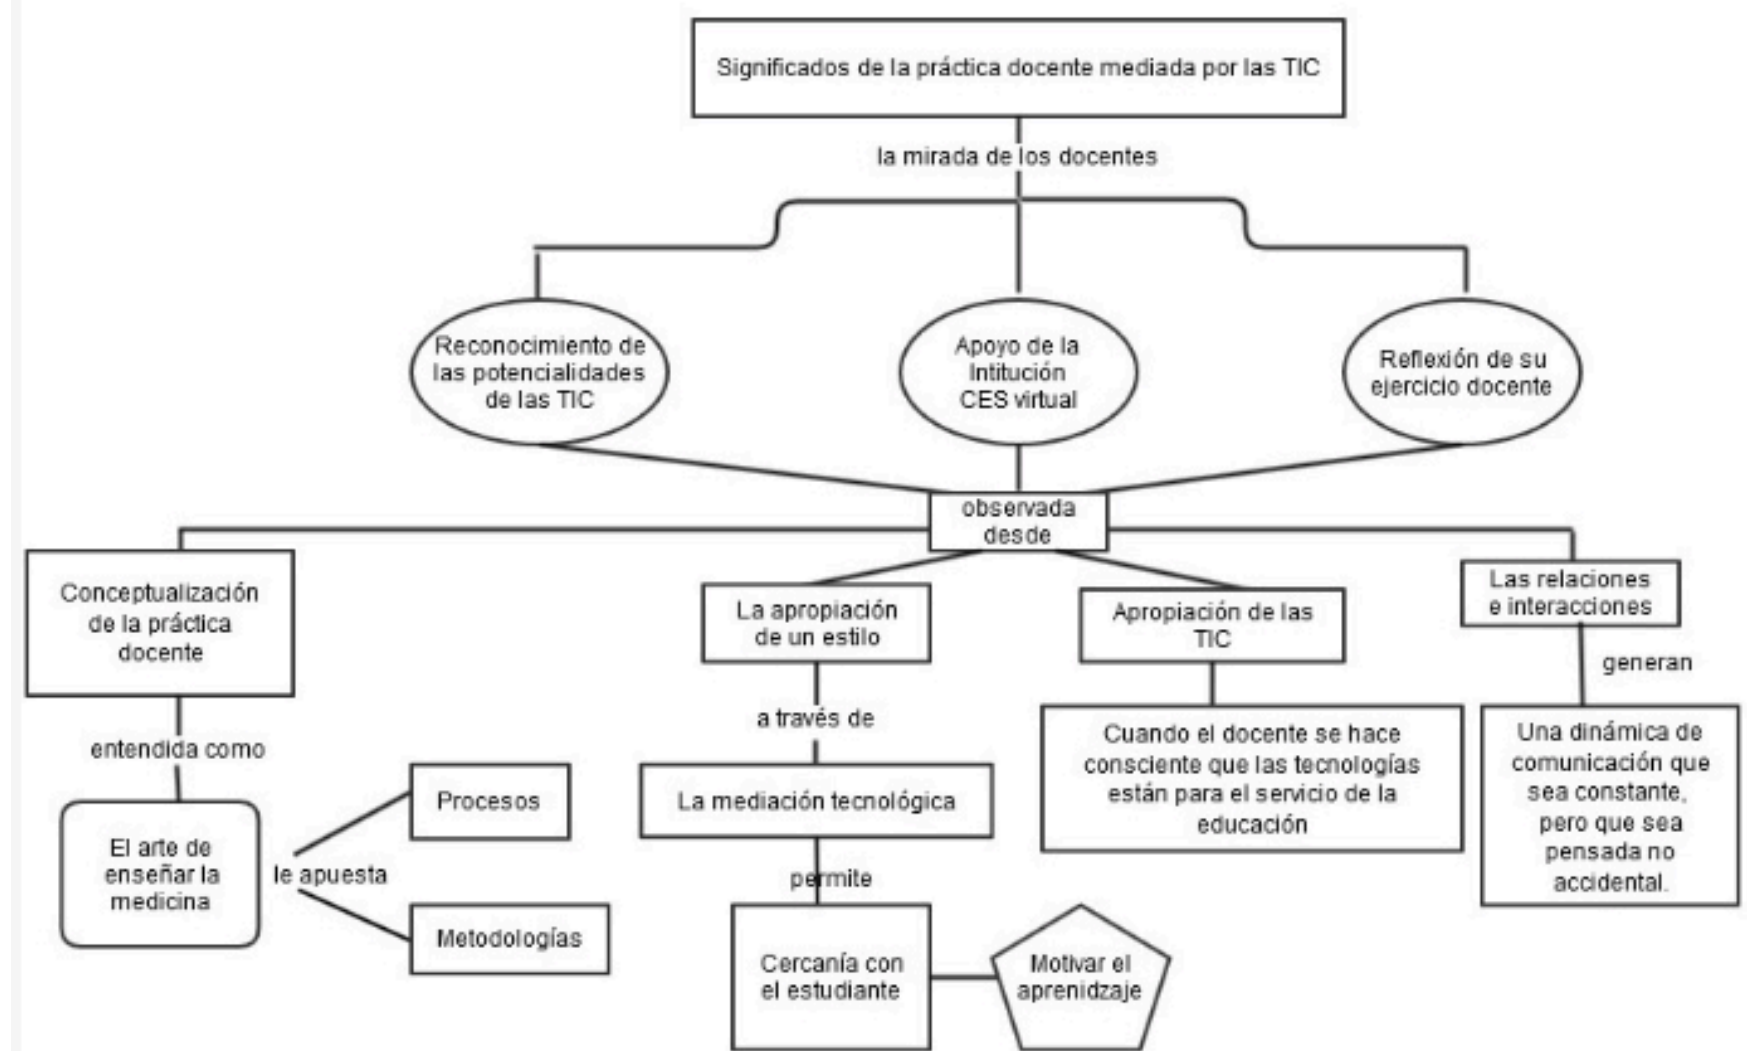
Significados de la práctica docente mediada por las TIC

la mirada de los docentes

Reconocimiento de las potencialidades de las TIC

Apoyo de la Intitución CES virtual

Reflexión de su ejercicio docente

observada desde

Conceptualización de la práctica docente

entendida como

El arte de enseñar la medicina

le apuesta

Procesos

Metodologías

La apropiación de un estilo

a través de

La mediación tecnológica

permite

Cercanía con el estudiante

Motivar el aprenidzaje

Apropiación de las TIC

Cuando el docente se hace consciente que las tecnologías están para el servicio de la educación

Las relaciones e interacciones

generan

Una dinámica de comunicación que sea constante, pero que sea pensada no accidental.